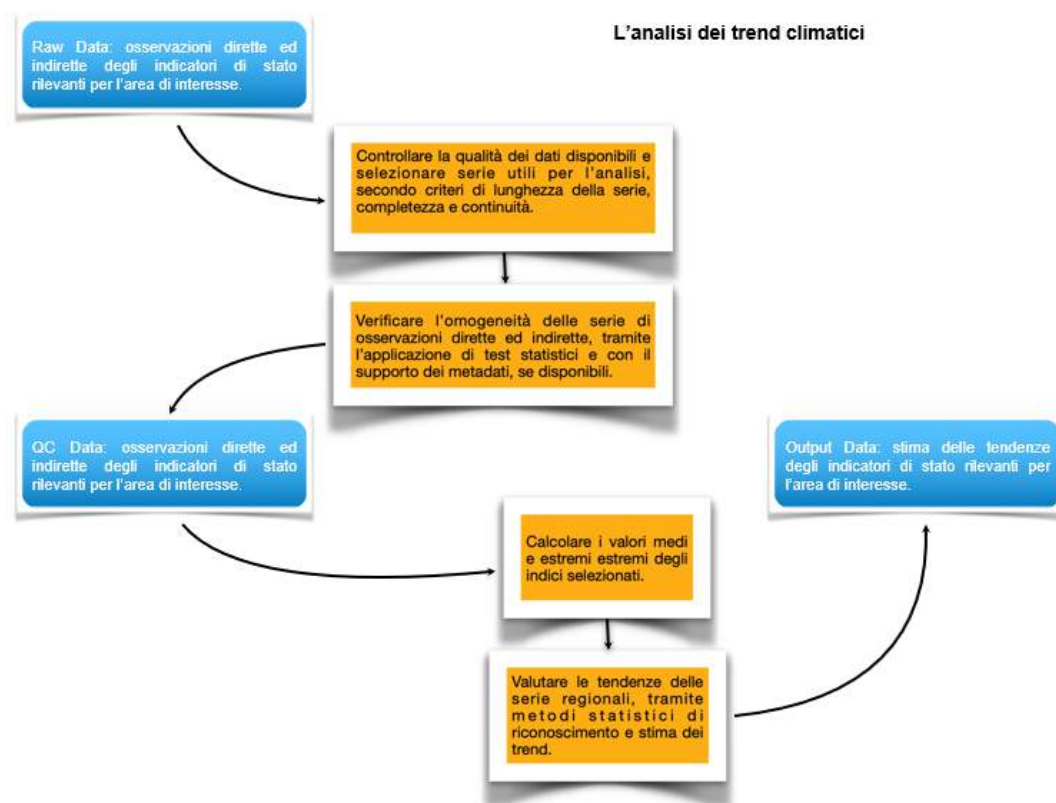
L’analisi dei trend climatici

Raw Data: osservazioni dirette ed indirette degli indicatori di stato rilevanti per l’area di interesse.

Controllare la qualità dei dati disponibili e selezionare serie utili per l’analisi, secondo criteri di lunghezza della serie, completezza e continuità.

Verificare l’omogeneità delle serie di osservazioni dirette ed indirette, tramite l’applicazione di test statistici e con il supporto dei metadati, se disponibili.

QC Data: osservazioni dirette ed indirette degli indicatori di stato rilevanti per l’area di interesse.

Output Data: stima delle tendenze degli indicatori di stato rilevanti per l’area di interesse.

Calcolare i valori medi e estremi estremi degli indici selezionati.

Valutare le tendenze delle serie regionali, tramite metodi statistici di riconoscimento e stima dei trend.